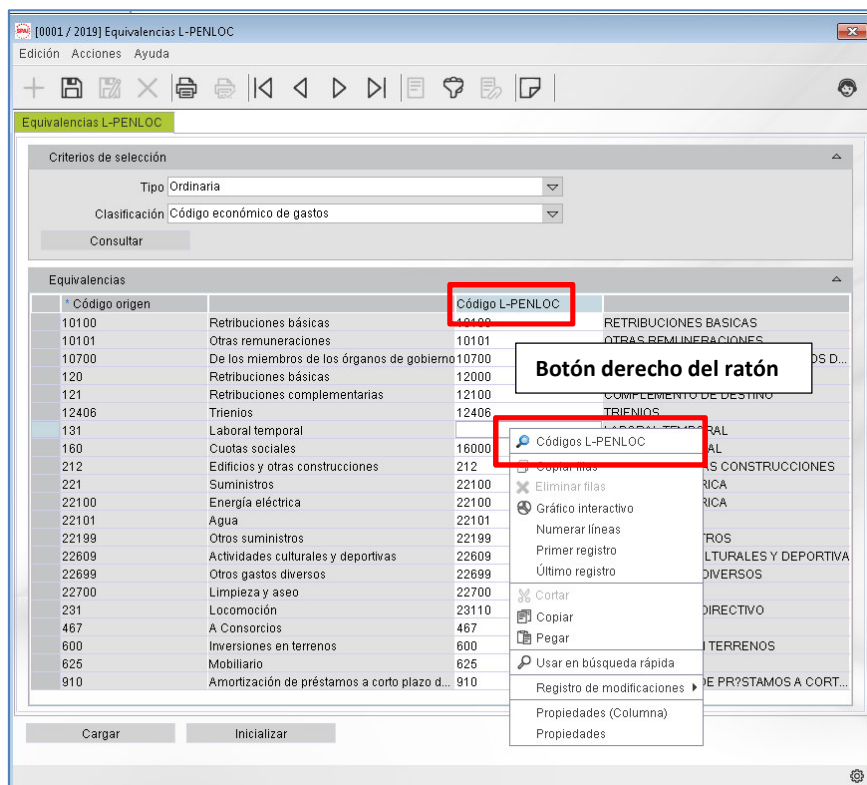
[0001 / 2019] Equivalencias L-PENLOC

Edición Acciones Ayuda

Equivalencias L-PENLOC

Criterios de selección

Tipo Ordinaria

Clasificación Código económico de gastos

Consultar

Equivalencias

| * Código origen | | Código L-PENLOC | |
|---|---|---|---|
| 10100 | Retribuciones básicas | 10100 | RETRIBUCIONES BASICAS |
| 10101 | Otras remuneraciones | 10101 | OTRAS REMUNERACIONES |
| 10700 | De los miembros de los órganos de gobierno | 10700 | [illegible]OS D... |
| 120 | Retribuciones básicas | 12000 | |
| 121 | Retribuciones complementarias | 12100 | COMPLEMENTO DE DESTINO |
| 12406 | Trienios | 12406 | TRIENIOS |
| 131 | Laboral temporal | | LABORAL TEMPORAL |
| 160 | Cuotas sociales | 16000 | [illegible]AL |
| 212 | Edificios y otras construcciones | 212 | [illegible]AS CONSTRUCCIONES |
| 221 | Suministros | 22100 | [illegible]RICA |
| 22100 | Energía eléctrica | 22100 | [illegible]RICA |
| 22101 | Agua | 22101 | |
| 22199 | Otros suministros | 22199 | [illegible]TROS |
| 22609 | Actividades culturales y deportivas | 22609 | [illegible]LTURALES Y DEPORTIVA |
| 22699 | Otros gastos diversos | 22699 | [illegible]DIVERSOS |
| 22700 | Limpieza y aseo | 22700 | |
| 231 | Locomoción | 23110 | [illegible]DIRECTIVO |
| 467 | A Consorcios | 467 | |
| 600 | Inversiones en terrenos | 600 | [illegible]TERRENOS |
| 625 | Mobiliario | 625 | |
| 910 | Amortización de préstamos a corto plazo d... | 910 | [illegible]DE PR?STAMOS A CORT... |

Botón derecho del ratón

Códigos L-PENLOC
Copiar filas
Eliminar filas
Gráfico interactivo
Numerar líneas
Primer registro
Último registro
Cortar
Copiar
Pegar
Usar en búsqueda rápida
Registro de modificaciones
Propiedades (Columna)
Propiedades

Cargar
Inicializar